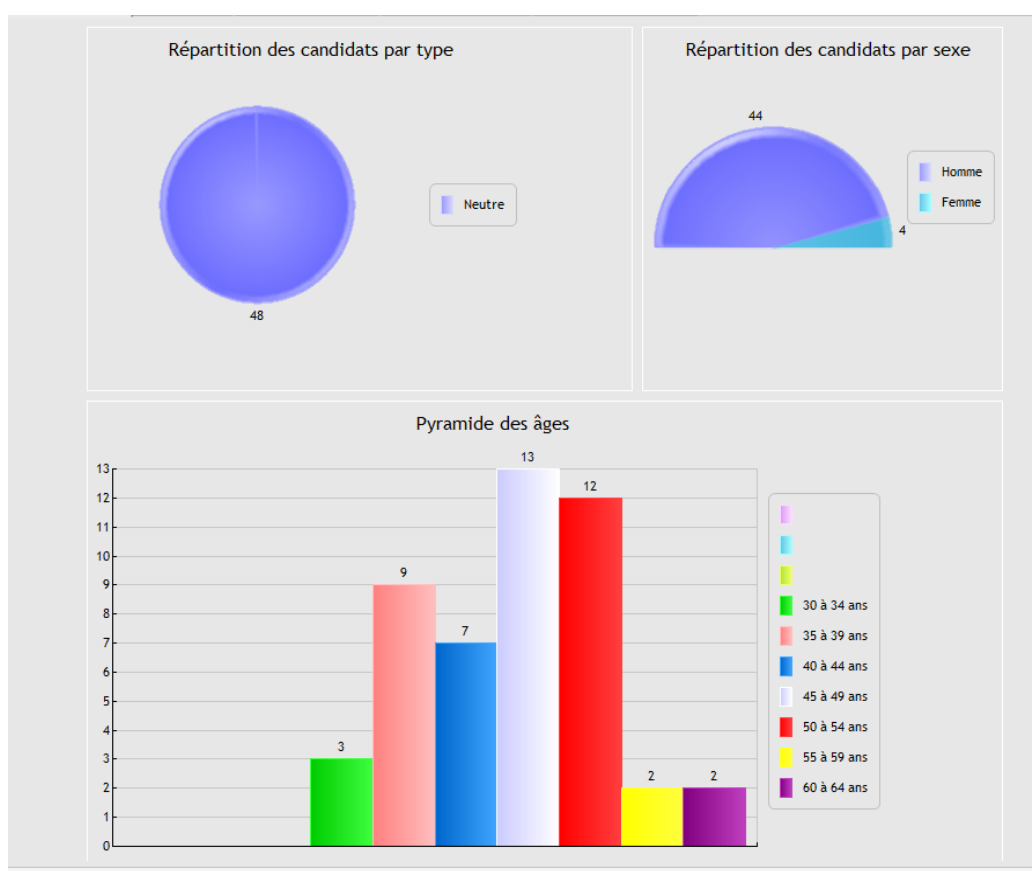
Répartition des candidats par type

48

Neutre

Répartition des candidats par sexe

44

4

Homme
Femme

Pyramide des âges

13
12
11
10
9
8
7
6
5
4
3
2
1
0

3
9
7
13
12
2
2

30 à 34 ans
35 à 39 ans
40 à 44 ans
45 à 49 ans
50 à 54 ans
55 à 59 ans
60 à 64 ans